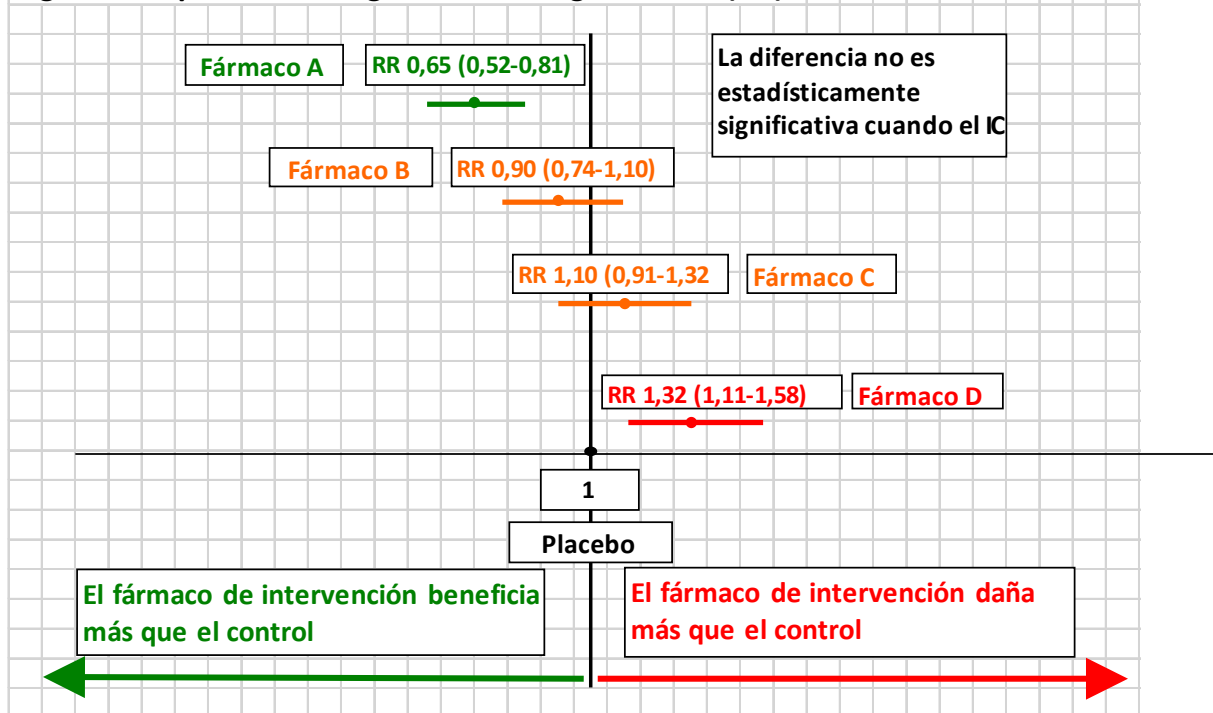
Fármaco A

RR 0,65 (0,52-0,81)

La diferencia no es estadísticamente significativa cuando el IC

Fármaco B

RR 0,90 (0,74-1,10)

RR 1,10 (0,91-1,32

Fármaco C

RR 1,32 (1,11-1,58)

Fármaco D

1

Placebo

El fármaco de intervención beneficia más que el control

El fármaco de intervención daña más que el control